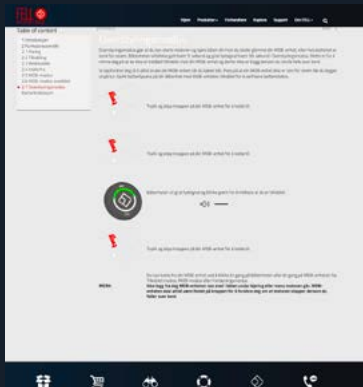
Hjem Produkter Forhandlere Support Om Chu Q

Table of content

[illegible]

Tryk og slip knappen på din MDB enhed for at tilslutte.

Tryk og slip knappen på din MDB enhed for at tilslutte.

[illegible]

Tryk og slip knappen på din MDB enhed for at tilslutte.

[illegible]